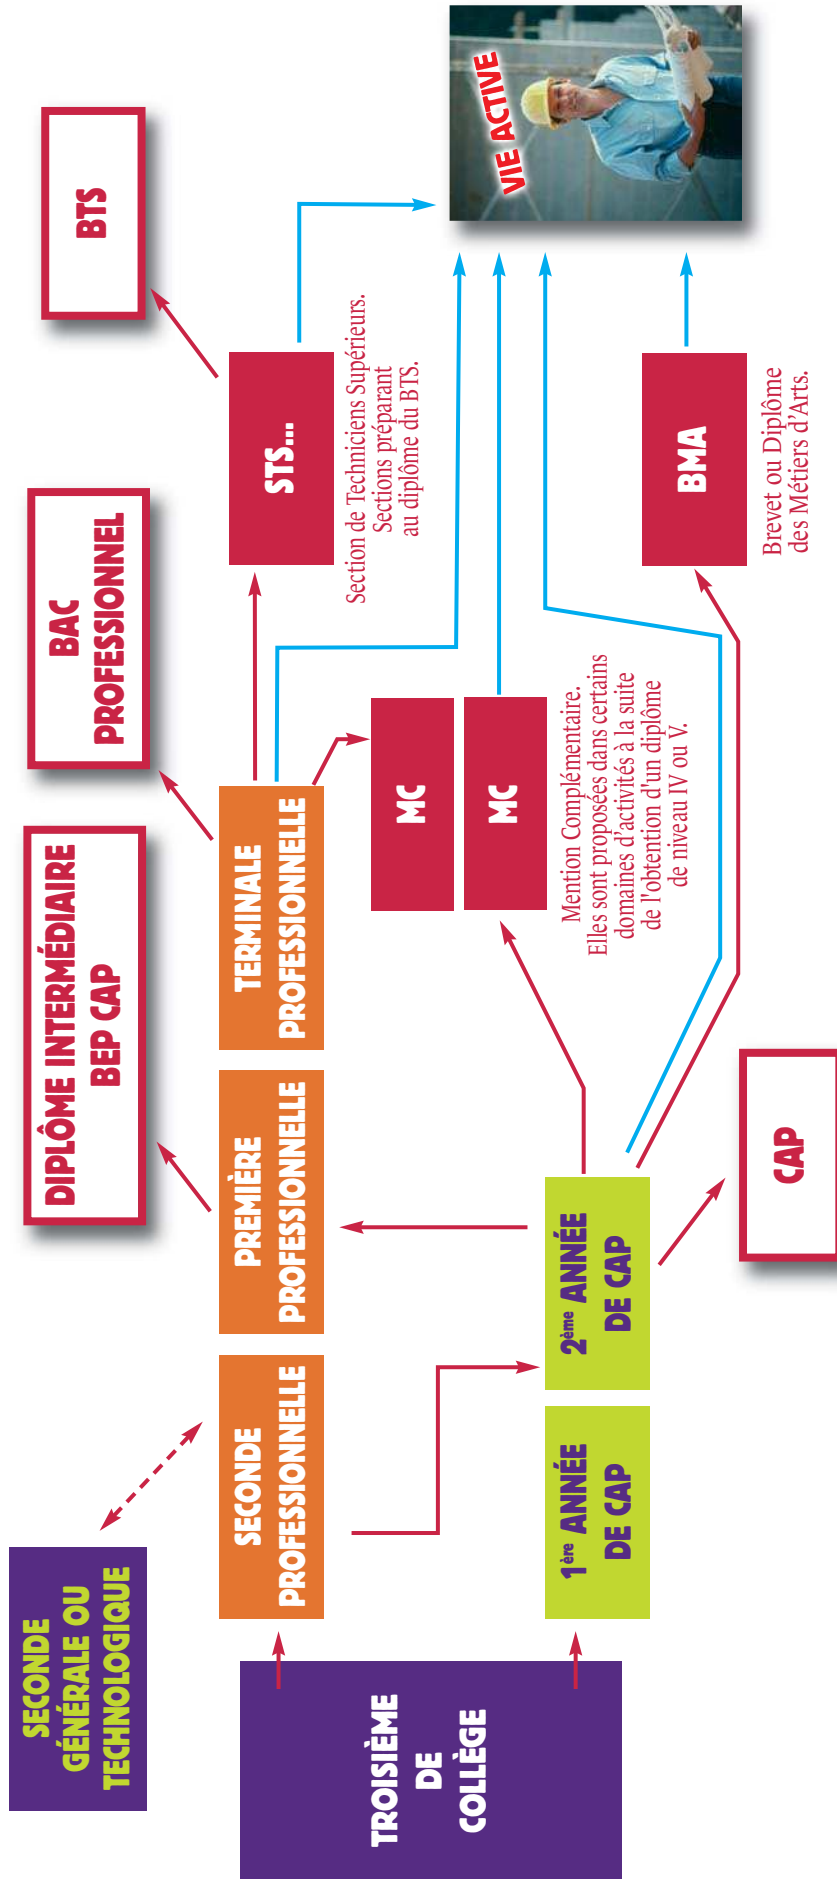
TROISIÈME DE COLLÈGE

SECONDE GÉNÉRALE OU TECHNOLOGIQUE

SECONDE PROFESSIONNELLE

PREMIÈRE PROFESSIONNELLE

TERMINALE PROFESSIONNELLE

DIPLÔME INTERMÉDIAIRE BEP CAP

BAC PROFESSIONNEL

BTS

STS...

Section de Techniciens Supérieurs. Sections préparant au diplôme du BTS.

VIE ACTIVE

MC

MC

Mention Complémentaire. Elles sont proposées dans certains domaines d'activités à la suite de l'obtention d'un diplôme de niveau IV ou V.

BMA

Brevet ou Diplôme des Métiers d'Arts.

1$^{ère}$ ANNÉE DE CAP

2$^{ème}$ ANNÉE DE CAP

CAP